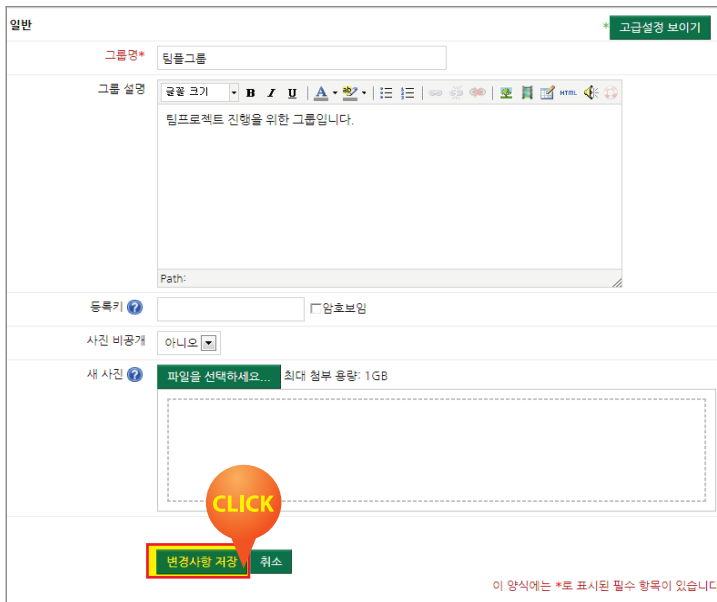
일반

* 고급설정 보이기

그룹명* 팀플그룹

그룹 설명

글꼴 크기 B I U A

팀프로젝트 진행을 위한 그룹입니다.

Path:

등록키 ? 암호보임

사진 비공개 아니오

새 사진 ? 파일을 선택하세요... 최대 첨부 용량: 1GB

CLICK

변경사항 저장 취소

이 양식에는 *로 표시된 필수 항목이 있습니다